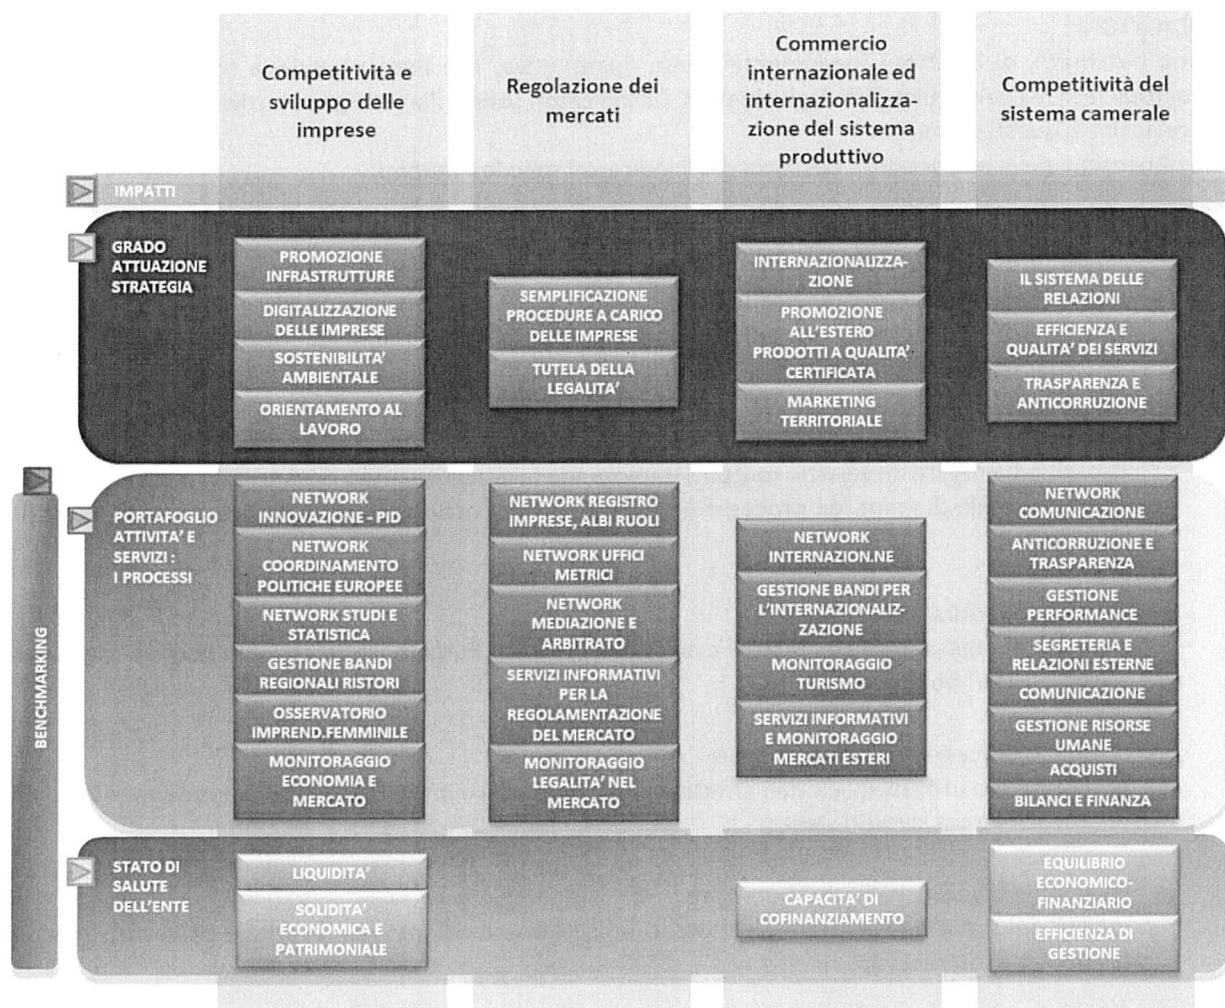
Competitività e sviluppo delle imprese

Regolazione dei mercati

Commercio internazionale ed internazionalizzazione del sistema produttivo

Competitività del sistema camerale

IMPATTI

GRADO ATTUAZIONE STRATEGIA

PROMOZIONE INFRASTRUTTURE
DIGITALIZZAZIONE DELLE IMPRESE
SOSTENIBILITA' AMBIENTALE
ORIENTAMENTO AL LAVORO

SEMPLIFICAZIONE PROCEDURE A CARICO DELLE IMPRESE
TUTELA DELLA LEGALITA'

INTERNAZIONALIZZAZIONE
PROMOZIONE ALL'ESTERO PRODOTTI A QUALITA' CERTIFICATA
MARKETING TERRITORIALE

IL SISTEMA DELLE RELAZIONI
EFFICIENZA E QUALITA' DEI SERVIZI
TRASPARENZA E ANTICORRUZIONE

BENCHMARKING

PORTAFOGLIO ATTIVITA' E SERVIZI : I PROCESSI

NETWORK INNOVAZIONE - PID
NETWORK COORDINAMENTO POLITICHE EUROPEE
NETWORK STUDI E STATISTICA
GESTIONE BANDI REGIONALI RISTORI
OSSERVATORIO IMPREND.FEMMINILE
MONITORAGGIO ECONOMIA E MERCATO

NETWORK REGISTRO IMPRESE, ALBI RUOLI
NETWORK UFFICI METRICI
NETWORK MEDIAZIONE E ARBITRATO
SERVIZI INFORMATIVI PER LA REGOLAMENTAZIONE DEL MERCATO
MONITORAGGIO LEGALITA' NEL MERCATO

NETWORK INTERNAZION.NE
GESTIONE BANDI PER L'INTERNAZIONALIZZAZIONE
MONITORAGGIO TURISMO
SERVIZI INFORMATIVI E MONITORAGGIO MERCATI ESTERI

NETWORK COMUNICAZIONE
ANTICORRUZIONE E TRASPARENZA
GESTIONE PERFORMANCE
SEGRETERIA E RELAZIONI ESTERNE
COMUNICAZIONE
GESTIONE RISORSE UMANE
ACQUISTI
BILANCI E FINANZA

STATO DI SALUTE DELL'ENTE

LIQUIDITA'
SOLIDITA' ECONOMICA E PATRIMONIALE

CAPACITA' DI COFINANZIAMENTO

EQUILIBRIO ECONOMICO-FINANZIARIO
EFFICIENZA DI GESTIONE